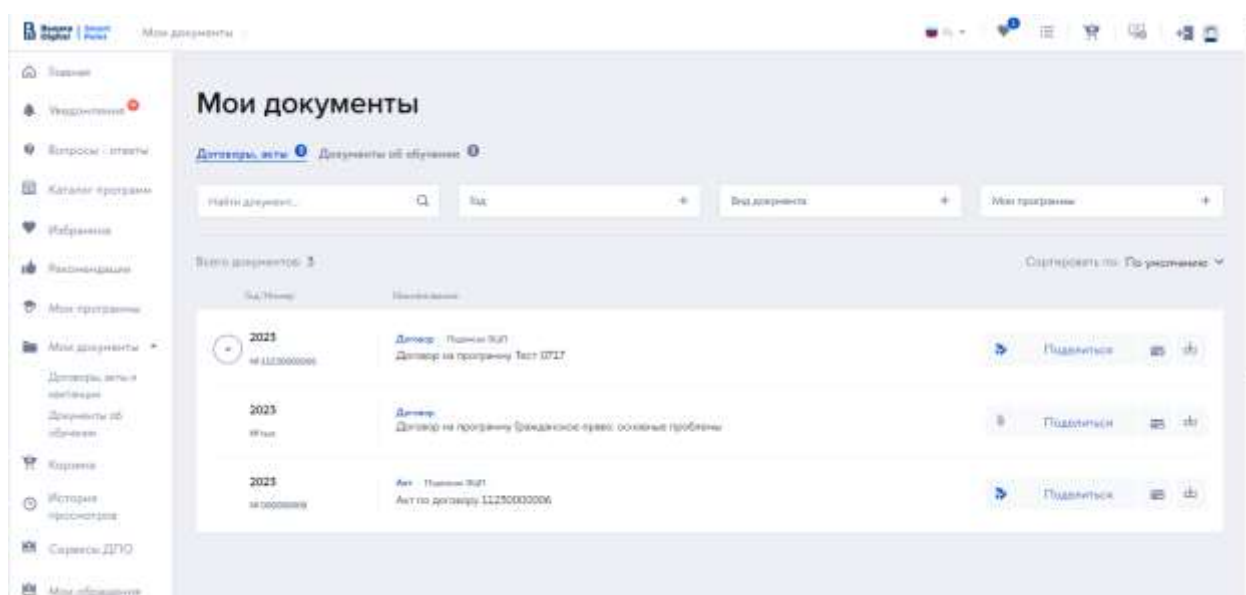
Мои документы

Главная
Уведомления
Вопросы - ответы
Каталог программ
Избранное
Рекомендации
Мои программы
Мои документы
Договоры, акты и квитанции
Документы об обучении
Корзина
История просмотров
Сервисы ДПО
Мои обращения

Мои документы

Договоры, акты 0 Документы об обучении 0

Найти документ...
Год
Вид документа
Мои программы

Всего документов 3
Сортировать по: По умолчанию

Год/Номер
Наименование

2023
№ 11230000006
Договор Подписан ЭЦП
Договор на программу Тест 0717
Поделиться

2023
Итог
Договор
Договор на программу Гражданское право: основные проблемы
Поделиться

2023
№ 00000009
Акт Подписан ЭЦП
Акт по договору 11230000006
Поделиться